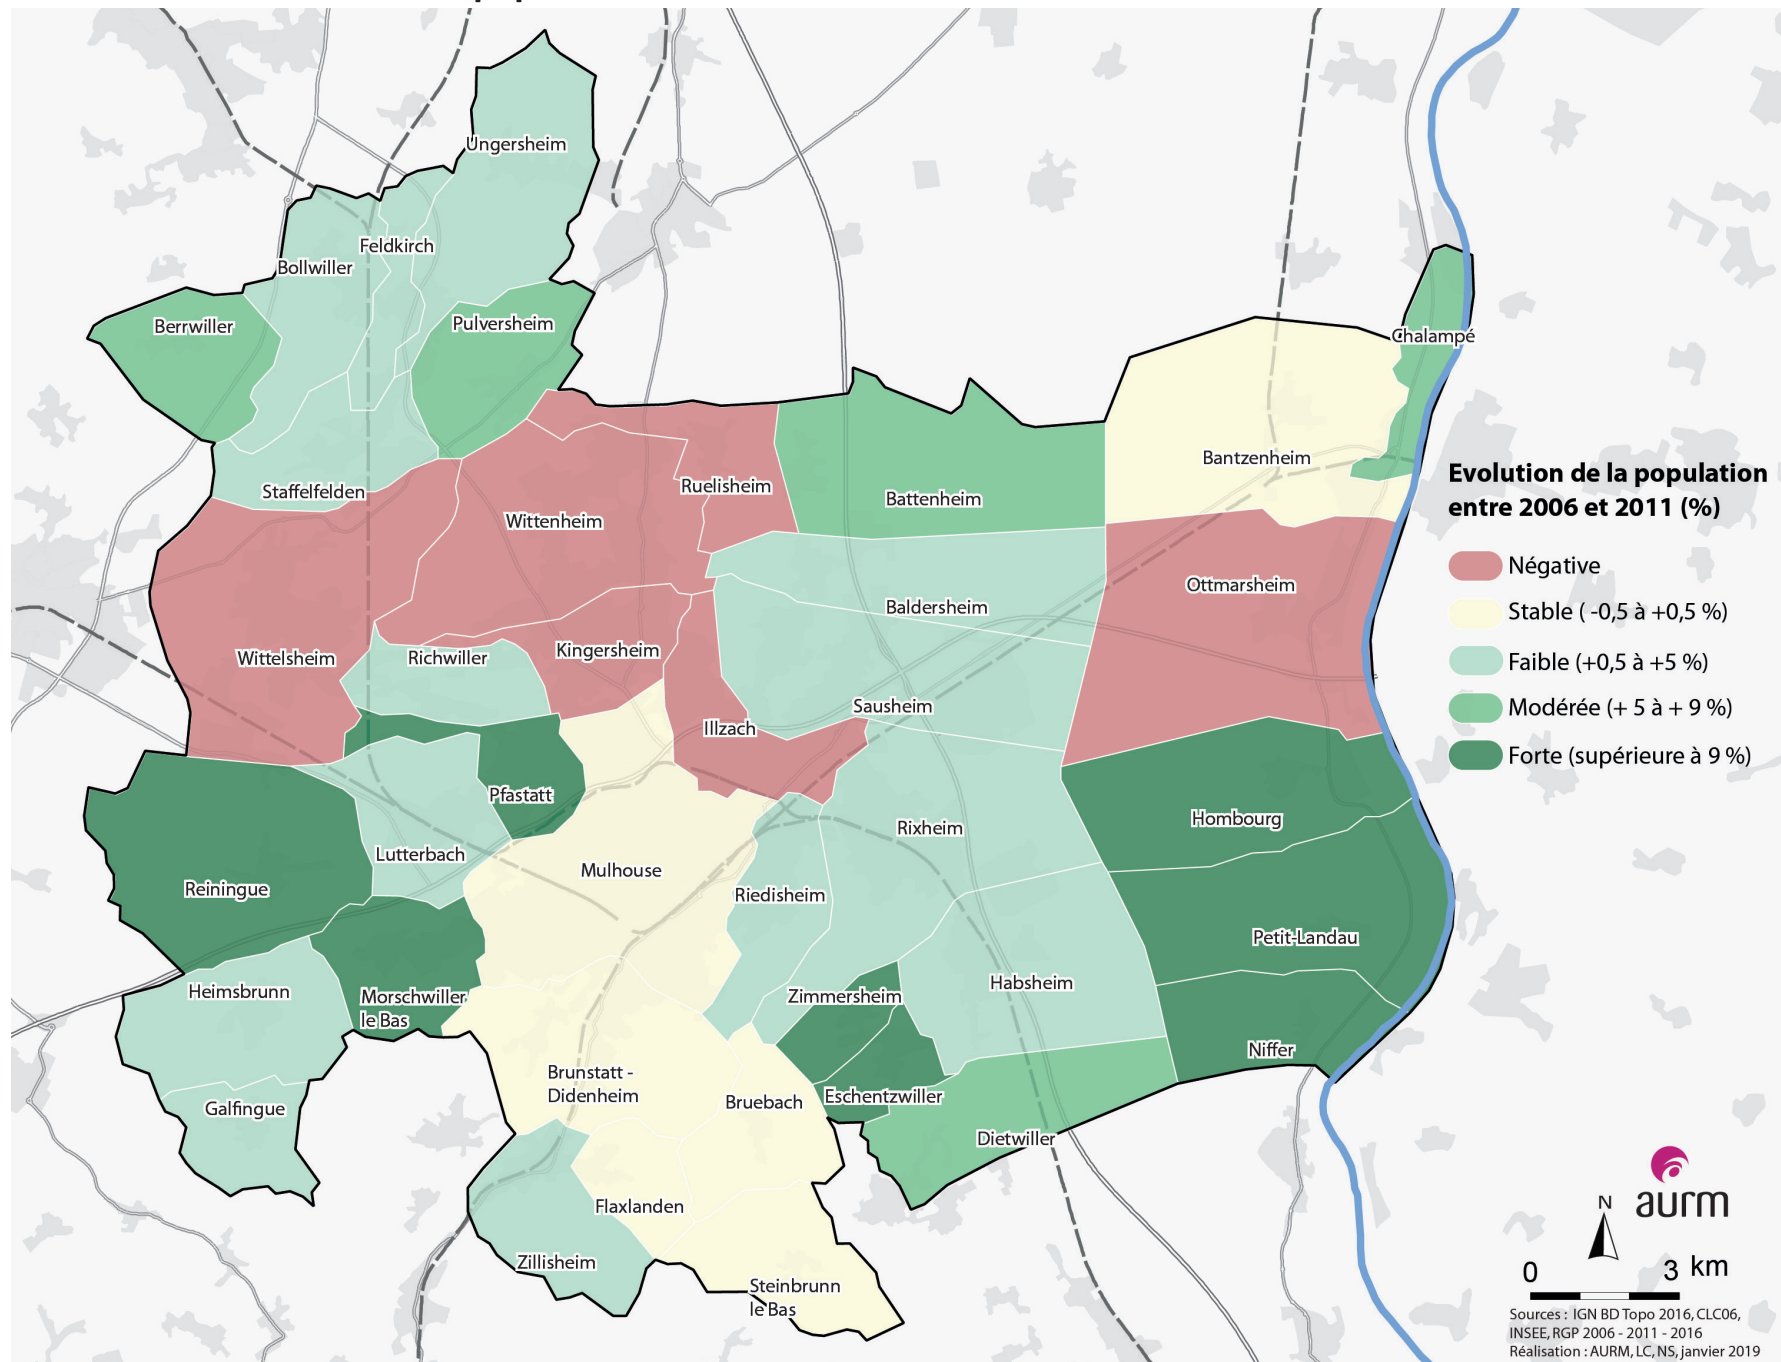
Ungersheim
Feldkirch
Bollwiller
Berrwiller
Pulversheim
Chalampé
Bantzenheim
Staffelfelden
Ruelisheim
Battenheim
Wittenheim
Ottmarsheim
Baldersheim
Kingersheim
Wittelsheim
Richwiller
Sausheim
Illzach
Pfastatt
Hombourg
Rixheim
Lutterbach
Mulhouse
Reiningue
Riedisheim
Petit-Landau
Habsheim
Heimsbrunn
Zimmersheim
Morschwiller le Bas
Niffer
Brunstatt - Didenheim
Bruebach
Eschentzwiller
Galfingue
Dietwiller
Flaxlanden
Zillisheim
Steinbrunn le Bas

Evolution de la population entre 2006 et 2011 (%)
Négative
Stable ( -0,5 à +0,5 %)
Faible (+0,5 à +5 %)
Modérée (+ 5 à + 9 %)
Forte (supérieure à 9 %)

aurm
N
0
3 km
Sources : IGN BD Topo 2016, CLC06, INSEE, RGP 2006 - 2011 - 2016
Réalisation : AURM, LC, NS, janvier 2019